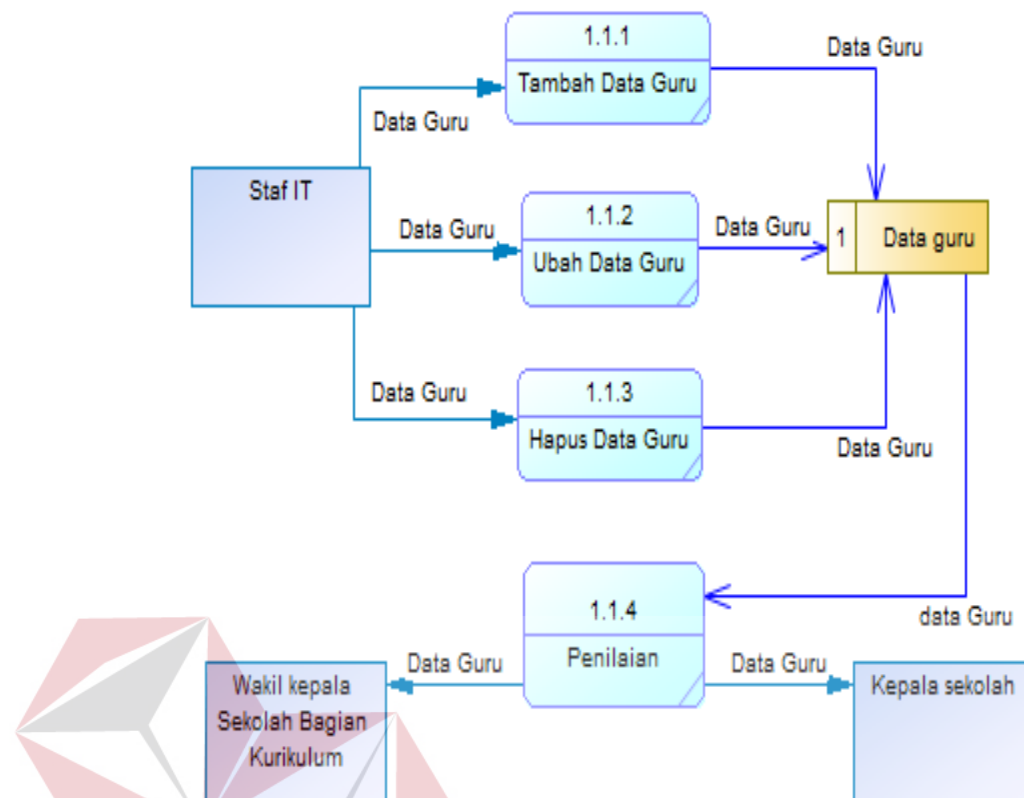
1.1.1
Tambah Data Guru

Data Guru

Data Guru

Staf IT

Data Guru

1.1.2
Ubah Data Guru

Data Guru

1 Data guru

Data Guru

1.1.3
Hapus Data Guru

Data Guru

data Guru

1.1.4
Penilaian

Data Guru

Data Guru

Wakil kepala Sekolah Bagian Kurikulum

Kepala sekolah